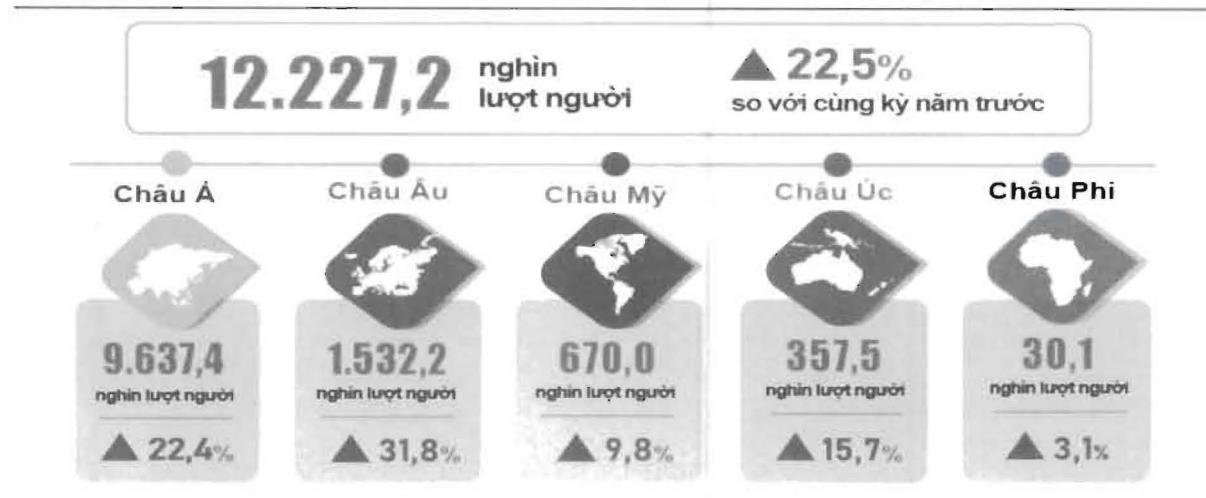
12.227,2 nghìn lượt người

▲ 22,5% so với cùng kỳ năm trước

Châu Á

9.637,4
nghìn lượt người

▲ 22,4%

Châu Âu

1.532,2
nghìn lượt người

▲ 31,8%

Châu Mỹ

670,0
nghìn lượt người

▲ 9,8%

Châu Úc

357,5
nghìn lượt người

▲ 15,7%

Châu Phi

30,1
nghìn lượt người

▲ 3,1%